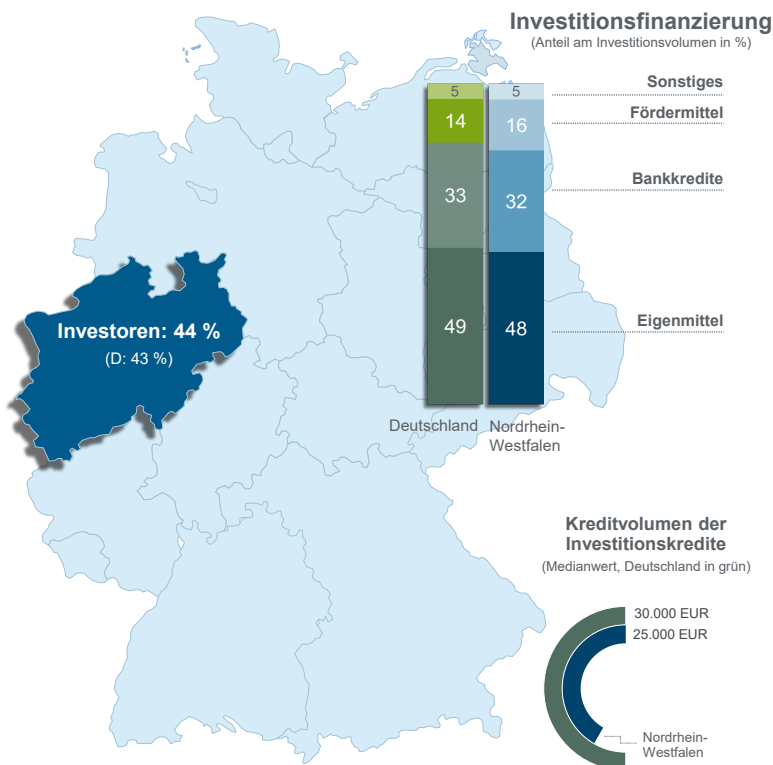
Investitionsfinanzierung
(Anteil am Investitionsvolumen in %)

Investoren: 44 %
(D: 43 %)

| | Deutschland | Nordrhein-Westfalen |
|---|---|---|
| Sonstiges | 5 | 5 |
| Fördermittel | 14 | 16 |
| Bankkredite | 33 | 32 |
| Eigenmittel | 49 | 48 |

Kreditvolumen der Investitionskredite
(Medianwert, Deutschland in grün)

30.000 EUR
25.000 EUR
Nordrhein-Westfalen